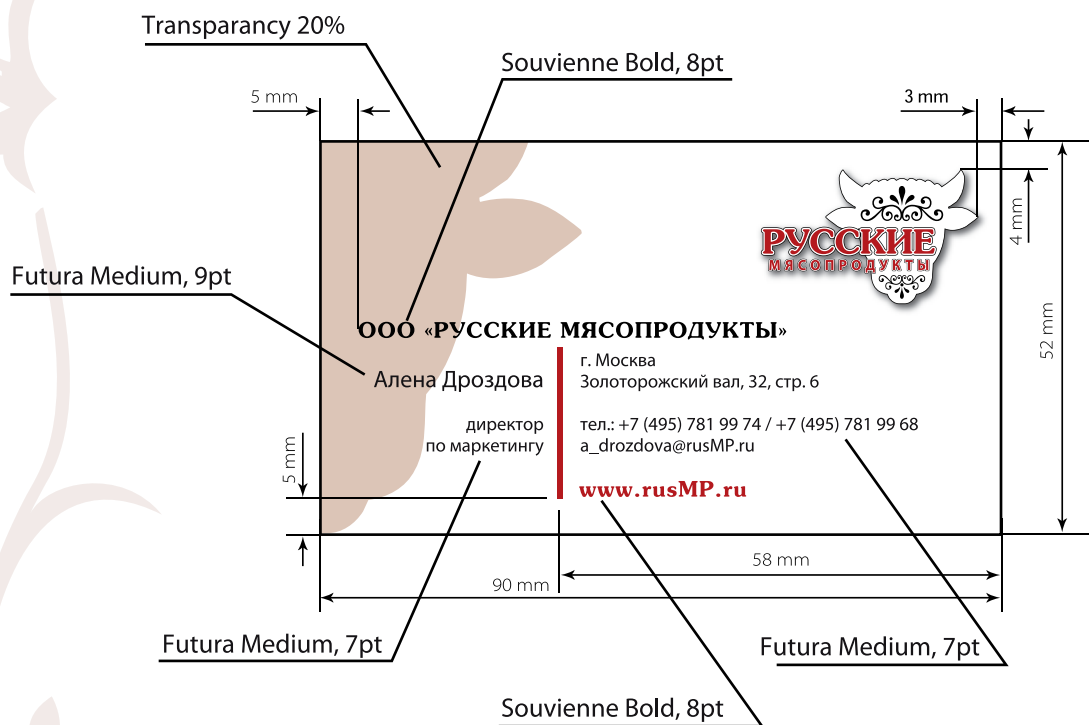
Transparancy 20%

Souvienne Bold, 8pt

5 mm

3 mm

4 mm

РУССКИЕ
МЯСОПРОДУКТЫ

Futura Medium, 9pt

52 mm

ООО «РУССКИЕ МЯСОПРОДУКТЫ»

Алена Дроздова

директор
по маркетингу

г. Москва
Золоторожский вал, 32, стр. 6

тел.: +7 (495) 781 99 74 / +7 (495) 781 99 68
a_drozdova@rusMP.ru

www.rusMP.ru

5 mm

58 mm

90 mm

Futura Medium, 7pt

Futura Medium, 7pt

Souvienne Bold, 8pt